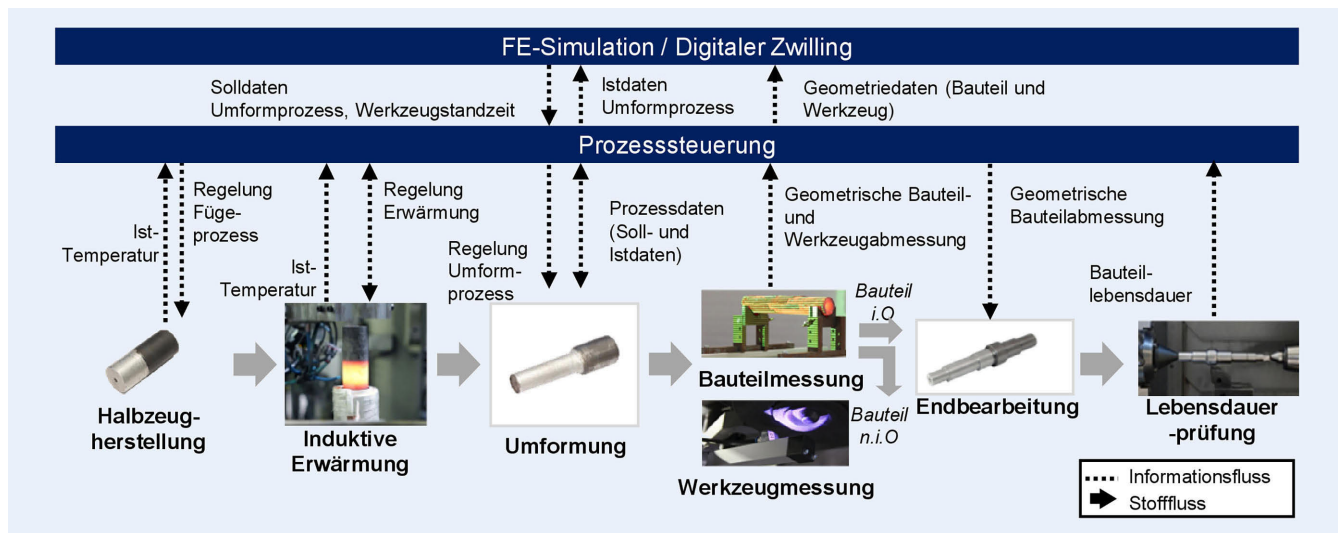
FE-Simulation / Digitaler Zwilling

Solldaten
Umformprozess, Werkzeugstandzeit

Istdaten
Umformprozess

Geometriedaten (Bauteil und Werkzeug)

Prozesssteuerung

Ist-Temperatur

Regelung Fügeprozess

Ist-Temperatur

Regelung Erwärmung

Regelung Umformprozess

Prozessdaten (Soll- und Istdaten)

Geometrische Bauteil- und Werkzeugabmessung

Geometrische Bauteilabmessung

Bauteillebensdauer

Halbzeugherstellung

Induktive Erwärmung

Umformung

Bauteilmessung

Bauteil i.O

Bauteil n.i.O

Werkzeugmessung

Endbearbeitung

Lebensdauer -prüfung

Informationsfluss
Stofffluss